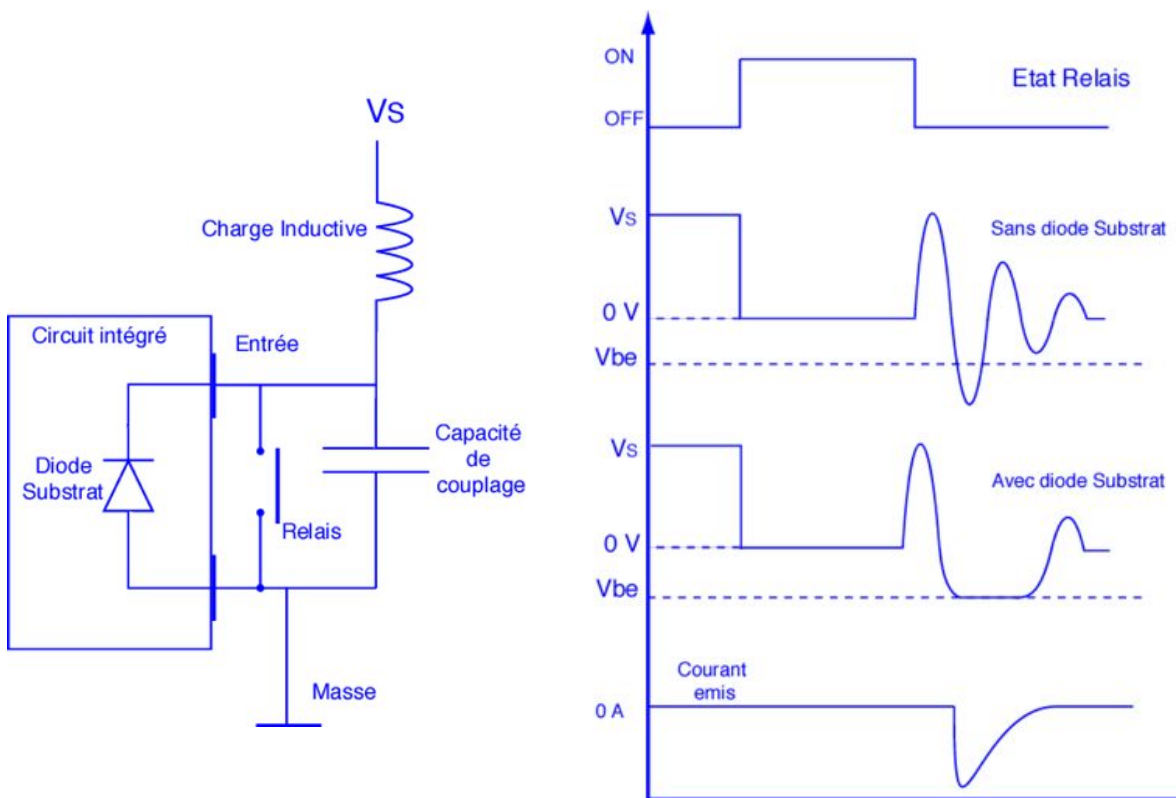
VS

Charge Inductive

Circuit intégré

Entrée

Diode Substrat

Capacité de couplage

Relais

Masse

ON

OFF

Etat Relais

VS

Sans diode Substrat

0 V

Vbe

VS

Avec diode Substrat

0 V

Vbe

Courant emis

0 A